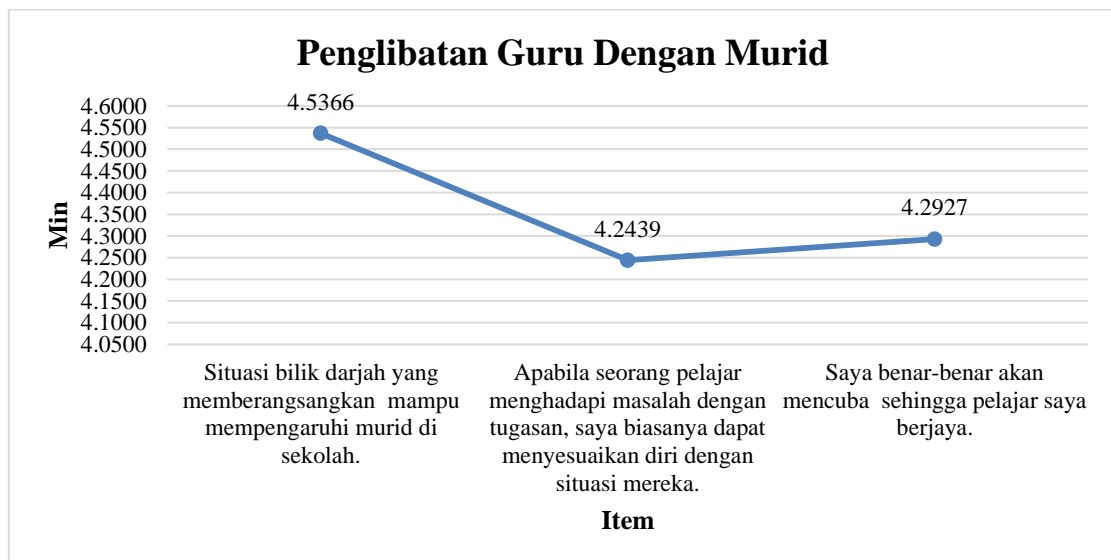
Penglibatan Guru Dengan Murid

Min

4.6000
4.5500
4.5000
4.4500
4.4000
4.3500
4.3000
4.2500
4.2000
4.1500
4.1000
4.0500

4.5366
4.2439
4.2927

Situasi bilik darjah yang memberangsangkan mampu mempengaruhi murid di sekolah.

Apabila seorang pelajar menghadapi masalah dengan tugasan, saya biasanya dapat menyesuaikan diri dengan situasi mereka.

Saya benar-benar akan mencuba sehingga pelajar saya berjaya.

Item